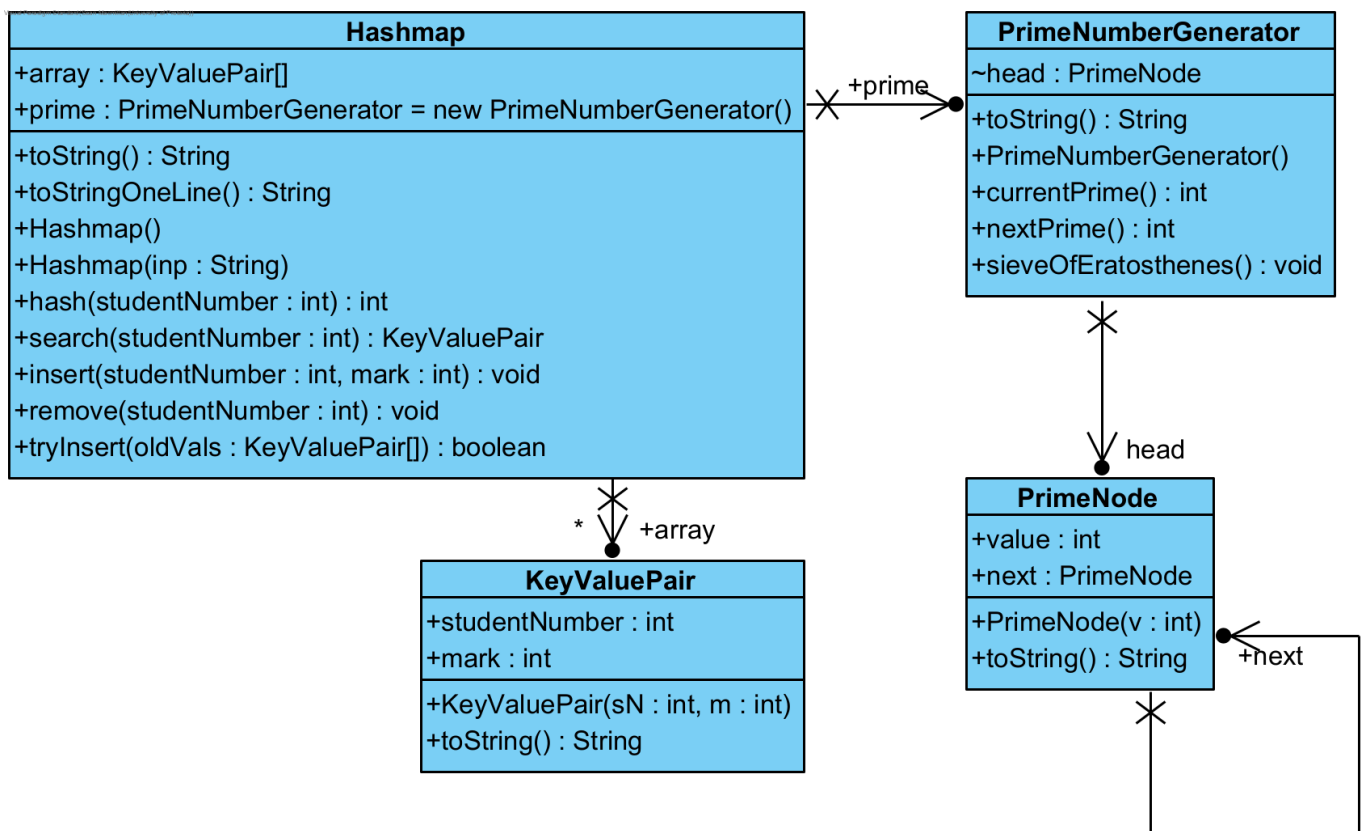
Hashmap

+array : KeyValuePair[]
+prime : PrimeNumberGenerator = new PrimeNumberGenerator()

+toString() : String
+toStringOneLine() : String
+Hashmap()
+Hashmap(inp : String)
+hash(studentNumber : int) : int
+search(studentNumber : int) : KeyValuePair
+insert(studentNumber : int, mark : int) : void
+remove(studentNumber : int) : void
+tryInsert(oldVals : KeyValuePair[]) : boolean

+prime

PrimeNumberGenerator

~head : PrimeNode

+toString() : String
+PrimeNumberGenerator()
+currentPrime() : int
+nextPrime() : int
+sieveOfEratosthenes() : void

head

\* +array

KeyValuePair

+studentNumber : int
+mark : int

+KeyValuePair(sN : int, m : int)
+toString() : String

PrimeNode

+value : int
+next : PrimeNode

+PrimeNode(v : int)
+toString() : String

+next